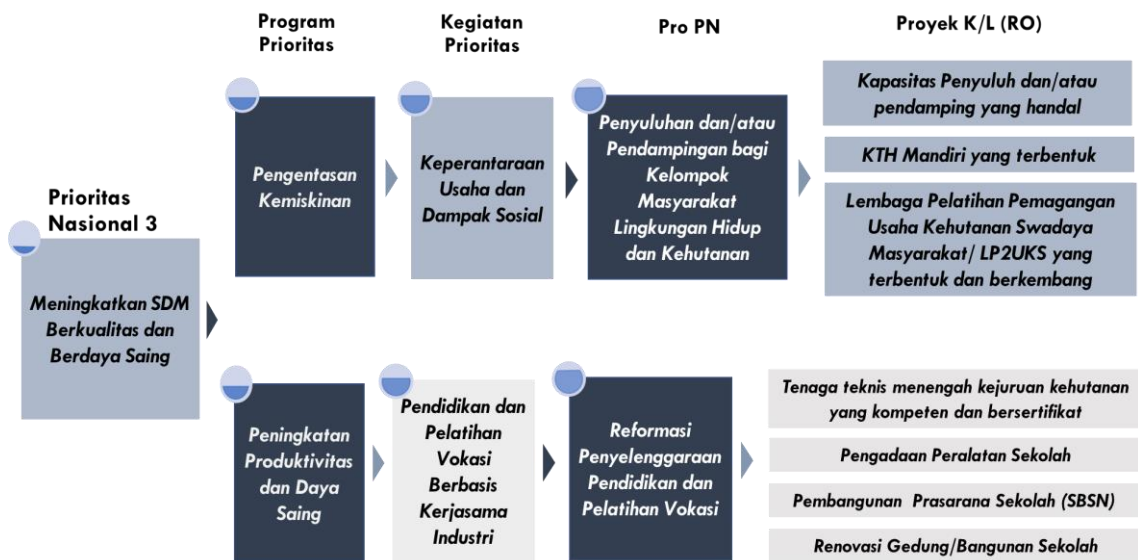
Program Prioritas

Kegiatan Prioritas

Pro PN

Proyek K/L (RO)

Prioritas Nasional 3

Meningkatkan SDM Berkualitas dan Berdaya Saing

Pengentasan Kemiskinan

Keperantaraan Usaha dan Dampak Sosial

Penyuluhan dan/atau Pendampingan bagi Kelompok Masyarakat Lingkungan Hidup dan Kehutanan

Kapasitas Penyuluh dan/atau pendamping yang handal

KTH Mandiri yang terbentuk

Lembaga Pelatihan Pemagangan Usaha Kehutanan Swadaya Masyarakat/ LP2UKS yang terbentuk dan berkembang

Peningkatan Produktivitas dan Daya Saing

Pendidikan dan Pelatihan Vokasi Berbasis Kerjasama Industri

Reformasi Penyelenggaraan Pendidikan dan Pelatihan Vokasi

Tenaga teknis menengah kejuruan kehutanan yang kompeten dan bersertifikat

Pengadaan Peralatan Sekolah

Pembangunan Prasarana Sekolah (SBSN)

Renovasi Gedung/Bangunan Sekolah